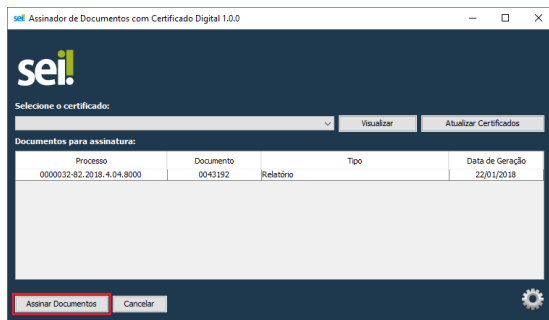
sei! Assinador de Documentos com Certificado Digital 1.0.0

sei!

Selecione o certificado:

Visualizar

Atualizar Certificados

Documentos para assinatura:

| Processo | Documento | Tipo | Data de Geração |
|---|---|---|---|
| 0000032-82.2018.4.04.8000 | 0043192 | Relatório | 22/01/2018 |

Assinar Documentos

Cancelar